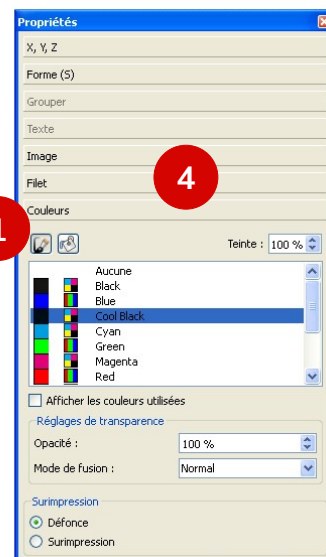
Propriétés

X, Y, Z

Forme (S)

Grouper

Texte

Image

Filet

Couleurs

4

1

Teinte : 100 %

Aucune
Black
Blue
Cool Black
Cyan
Green
Magenta
Red

Afficher les couleurs utilisées

Réglages de transparence

Opacité : 100 %

Mode de fusion : Normal

Surimpression

Défonce

Surimpression